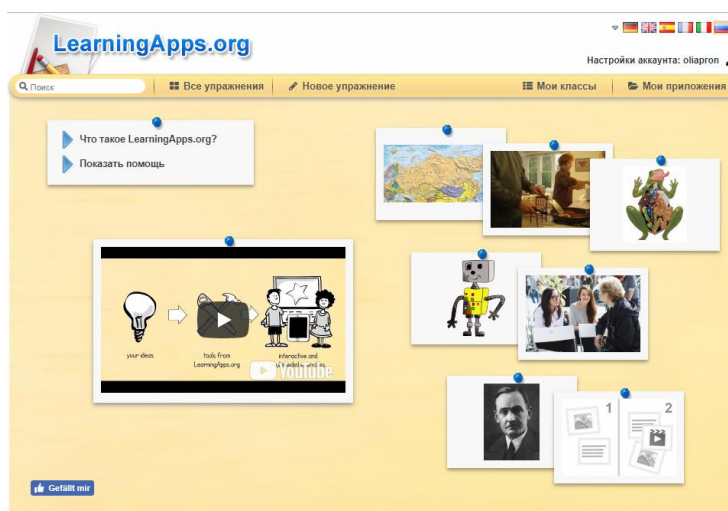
LearningApps.org

Настройки аккаунта: oliapron

Поиск

Все упражнения

Новое упражнение

Мои классы

Мои приложения

Что такое LearningApps.org?

Показать помощь

your ideas

tools from LearningApps.org

interactive and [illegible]

YouTube

1

2

Gefällt mir